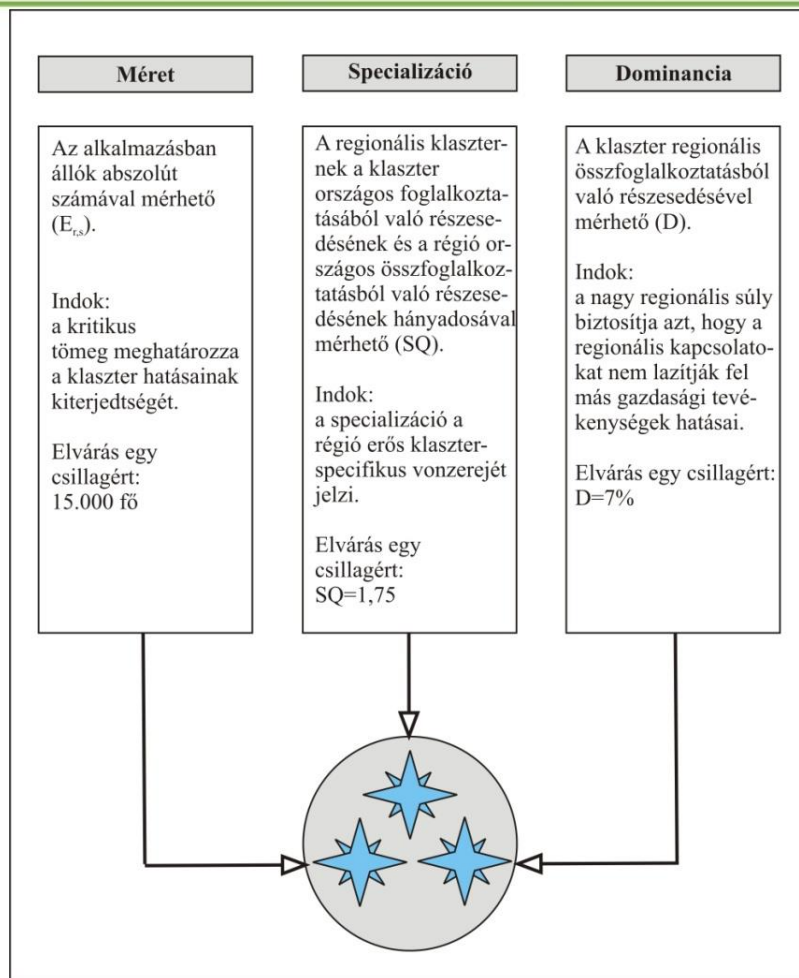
Méret

Specializáció

Dominancia

Az alkalmazásban állók abszolút számával mérhető ($E_{r,s}$).

Indok:
a kritikus tömeg meghatározza a klaszter hatásainak kiterjedtségét.

Elvárás egy csillagért:
15.000 fő

A regionális klaszternek a klaszter országos foglalkoztatásából való részesedésének és a régió országos összfoglalkoztatásból való részesedésének hányadosával mérhető (SQ).

Indok:
a specializáció a régió erős klaszterspecifikus vonzerejét jelzi.

Elvárás egy csillagért:
SQ=1,75

A klaszter regionális összfoglalkoztatásból való részesedésével mérhető (D).

Indok:
a nagy regionális súly biztosítja azt, hogy a regionális kapcsolatokat nem lazítják fel más gazdasági tevékenységek hatásai.

Elvárás egy csillagért:
D=7%